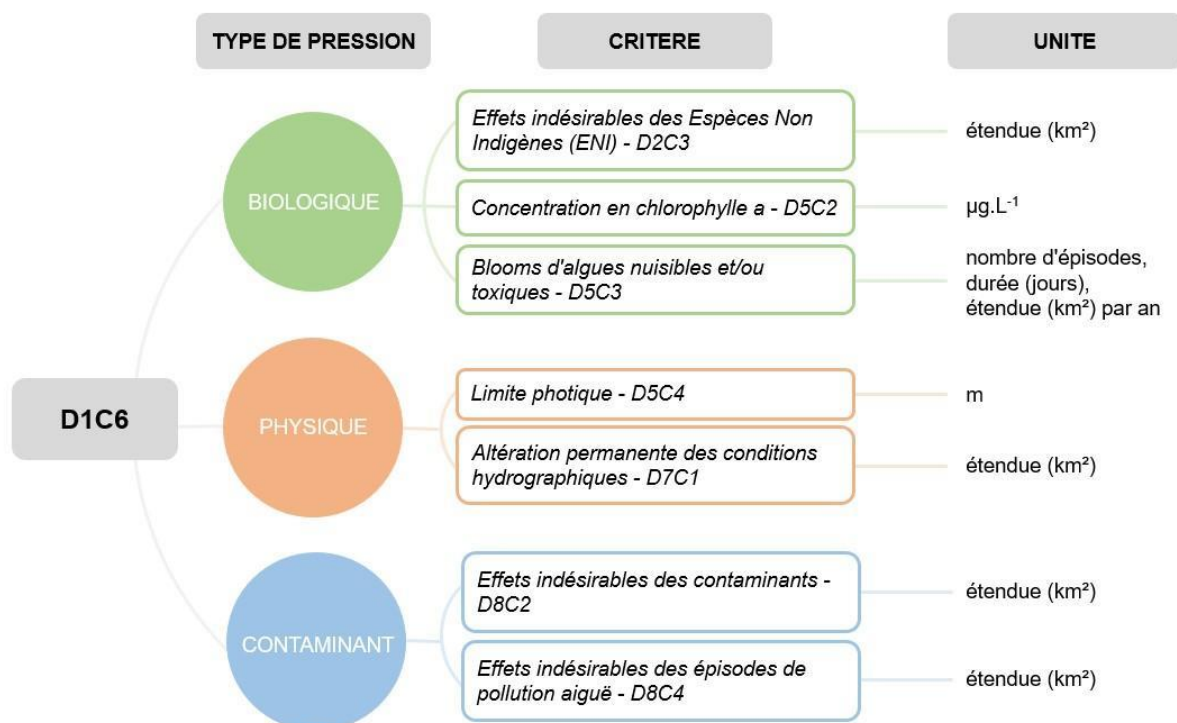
TYPE DE PRESSION

CRITERE

UNITE

D1C6

BIOLOGIQUE

Effets indésirables des Espèces Non Indigènes (ENI) - D2C3

étendue (km²)

Concentration en chlorophylle a - D5C2

µg.L$^{-1}$

Blooms d'algues nuisibles et/ou toxiques - D5C3

nombre d'épisodes, durée (jours), étendue (km²) par an

PHYSIQUE

Limite photique - D5C4

m

Altération permanente des conditions hydrographiques - D7C1

étendue (km²)

CONTAMINANT

Effets indésirables des contaminants - D8C2

étendue (km²)

Effets indésirables des épisodes de pollution aiguë - D8C4

étendue (km²)